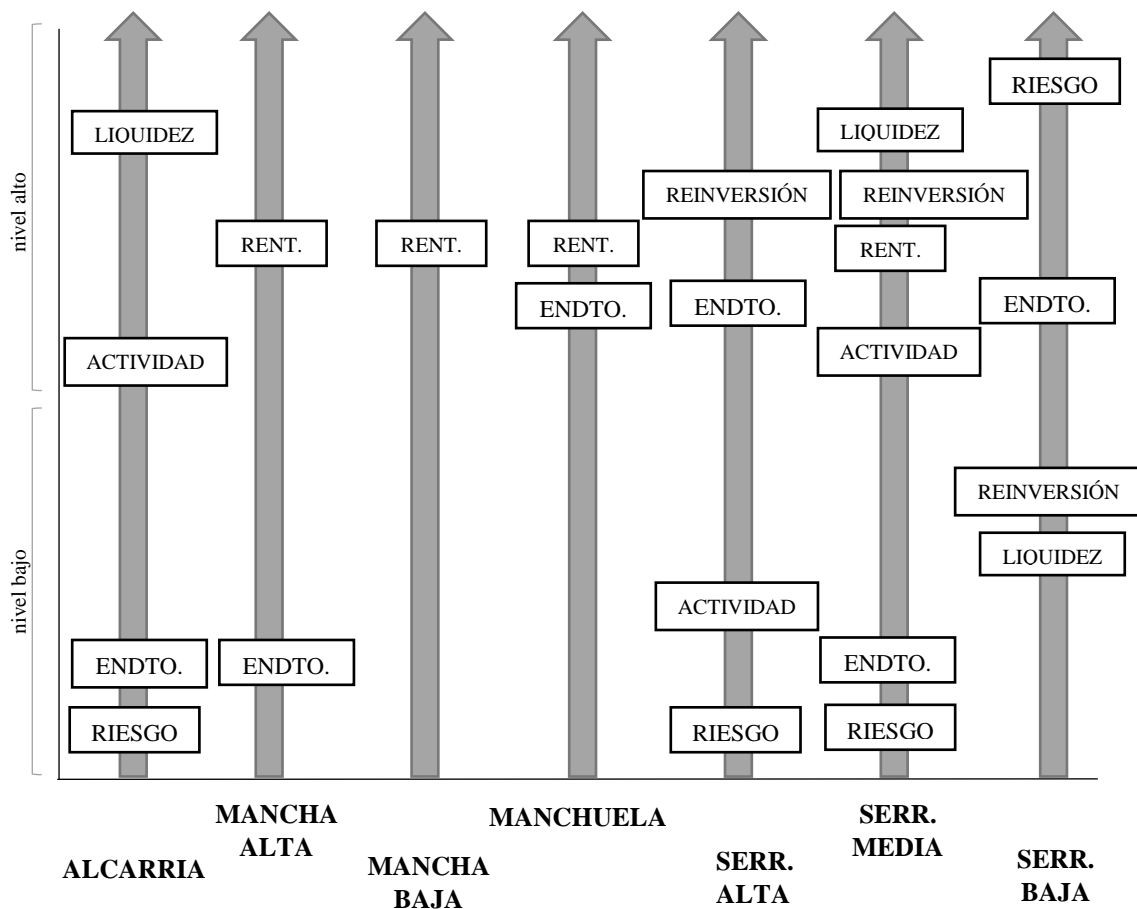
nivel alto

nivel bajo

LIQUIDEZ
ACTIVIDAD
ENDTO.
RIESGO

RENT.
ENDTO.

RENT.

RENT.
ENDTO.

REINVERSIÓN
ENDTO.
ACTIVIDAD
RIESGO

LIQUIDEZ
REINVERSIÓN
RENT.
ACTIVIDAD
ENDTO.
RIESGO

RIESGO
ENDTO.
REINVERSIÓN
LIQUIDEZ

ALCARRIA

MANCHA ALTA

MANCHA BAJA

MANCHUELA

SERR. ALTA

SERR. MEDIA

SERR. BAJA